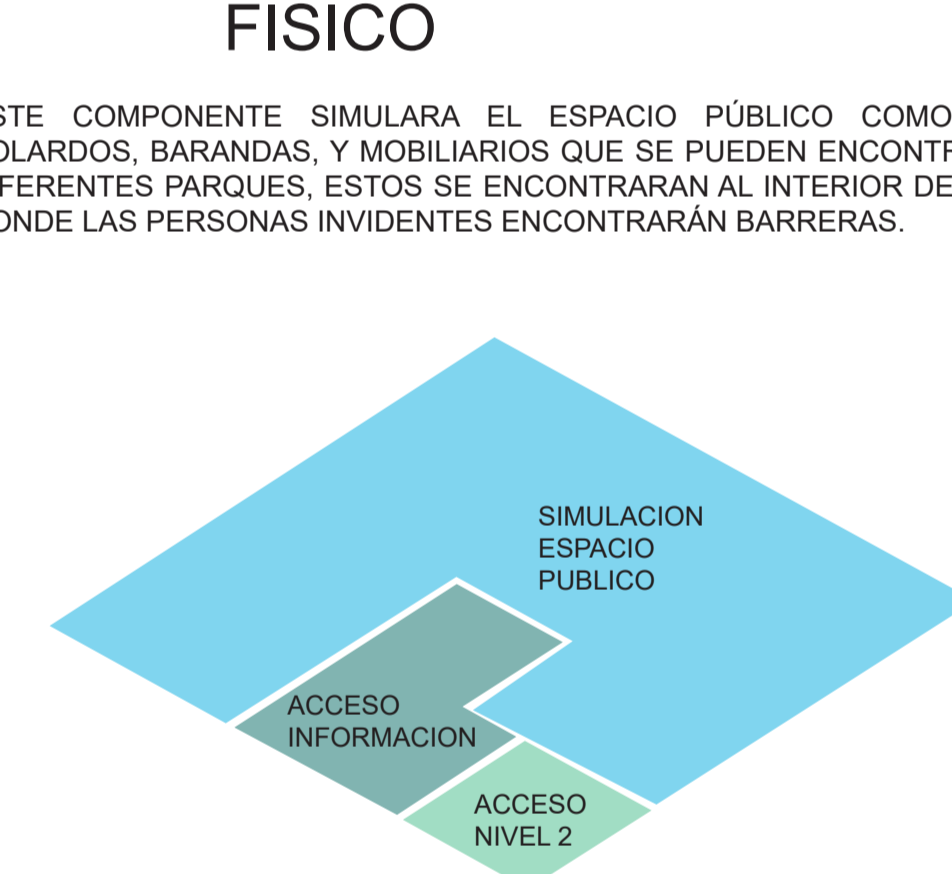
FISICO

STE COMPONENTE SIMULARA EL ESPACIO PÚBLICO COMO OLARDOS, BARANDAS, Y MOBILIARIOS QUE SE PUEDEN ENCONTR FERENTES PARQUES, ESTOS SE ENCONTRARAN AL INTERIOR DE ONDE LAS PERSONAS INVIDENTES ENCONTRARÁN BARRERAS.

SIMULACION ESPACIO PUBLICO

ACCESO INFORMACION

ACCESO NIVEL 2